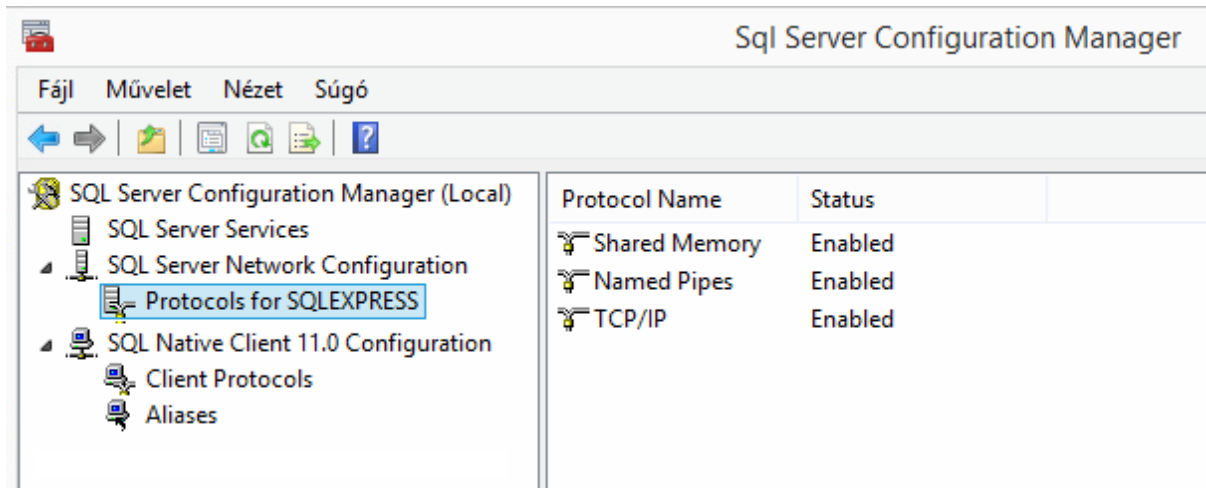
Sql Server Configuration Manager

Fájl Művelet Nézet Súgó

SQL Server Configuration Manager (Local)
SQL Server Services
SQL Server Network Configuration
Protocols for SQLEXPRESS
SQL Native Client 11.0 Configuration
Client Protocols
Aliases

| Protocol Name | Status |
|---|---|
| Shared Memory | Enabled |
| Named Pipes | Enabled |
| TCP/IP | Enabled |